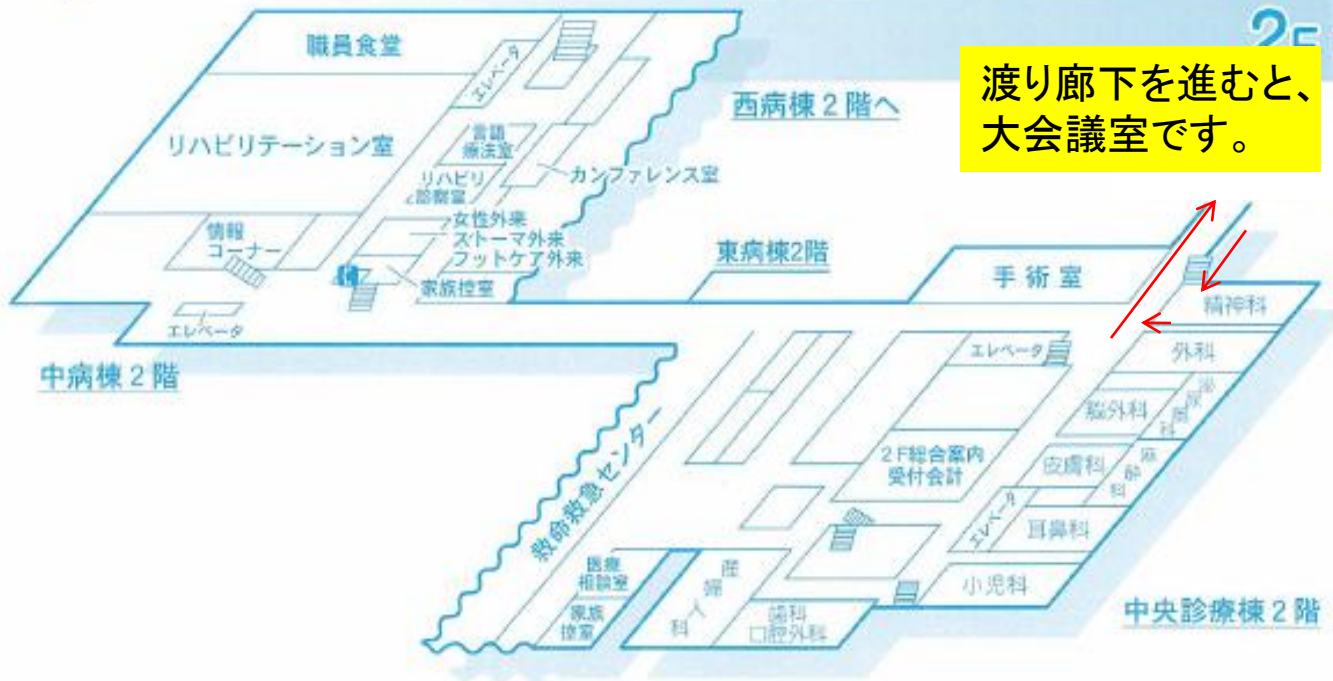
2F

渡り廊下を進むと、大会議室です。

職員食堂
エレベータ
西病棟２階へ
リハビリテーション室
言語療法室
リハビリ診察室
カンファレンス室
情報コーナー
女性外来
ストーマ外来
フットケア外来
家族控室
東病棟2階
手術室
エレベータ
中病棟２階
精神科
エレベータ
外科
脳外科
泌尿科
2F総合案内受付会計
皮膚科
麻酔科
エレベータ
耳鼻科
救命救急センター
医療相談室
家族控室
産婦人科
歯科口腔外科
小児科
中央診療棟２階